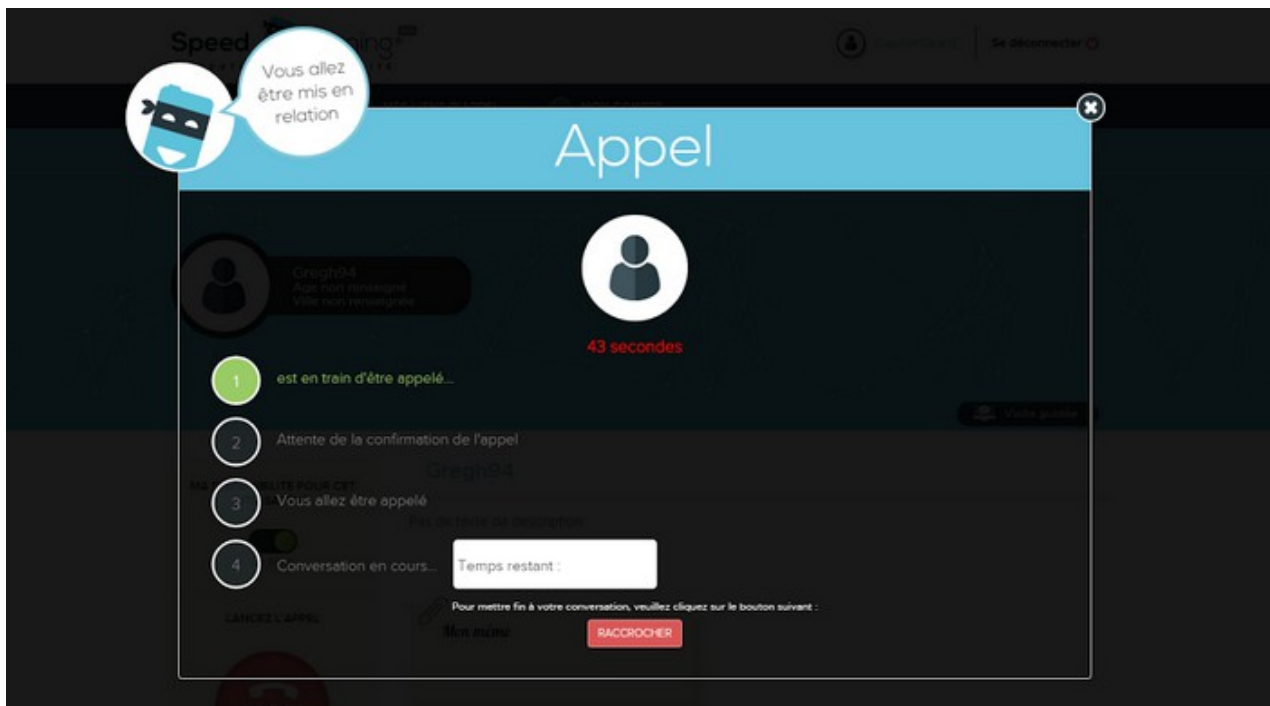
Speed

Se déconnecter

Vous allez être mis en relation

Appel

Gregh94
Age non renseigné
Ville non renseignée

43 secondes

1 est en train d'être appelé...

2 Attente de la confirmation de l'appel

3 Vous allez être appelé

4 Conversation en cours...

Temps restant :

Gregh94

Pour mettre fin à votre conversation, veuillez cliquez sur le bouton suivant :

RACCROCHER

LANCEZ L'APPEL